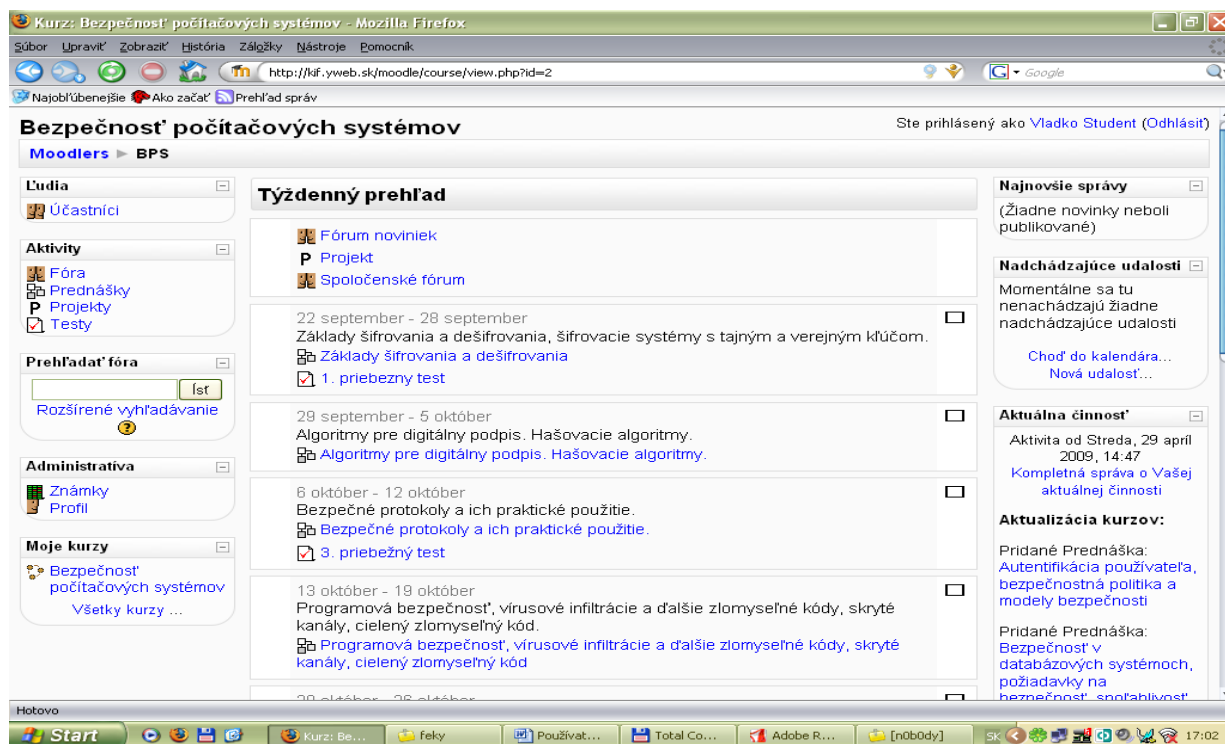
Kurz: Bezpečnosť počítačových systémov - Mozilla Firefox

Súbor Upraviť Zobraziť História Záložky Nástroje Pomocník

http://kif.yweb.sk/moodle/course/view.php?id=2

Google

Najobľúbenejšie Ako začať Prehľad správ

Bezpečnosť počítačových systémov

Ste prihlásený ako Vladko Student (Odhlásiť)

Moodlers ► BPS

Ľudia
Účastníci

Aktivity
Fóra
Prednášky
Projekty
Testy

Prehľadať fóra
Ísť
Rozšírené vyhľadávanie

Administratíva
Známky
Profil

Moje kurzy
Bezpečnosť počítačových systémov
Všetky kurzy ...

Týždenný prehľad

Fórum noviniek
Projekt
Spoločenské fórum

22 september - 28 september
Základy šifrovania a dešifrovania, šifrovacie systémy s tajným a verejným kľúčom.
Základy šifrovania a dešifrovania
1. priebezny test

29 september - 5 október
Algoritmy pre digitálny podpis. Hašovacie algoritmy.
Algoritmy pre digitálny podpis. Hašovacie algoritmy.

6 október - 12 október
Bezpečné protokoly a ich praktické použitie.
Bezpečné protokoly a ich praktické použitie.
3. priebežný test

13 október - 19 október
Programová bezpečnosť, vírusové infiltrácie a ďalšie zlomyseľné kódy, skryté kanály, cielený zlomyseľný kód.
Programová bezpečnosť, vírusové infiltrácie a ďalšie zlomyseľné kódy, skryté kanály, cielený zlomyseľný kód

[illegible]

Najnovšie správy
(Žiadne novinky neboli publikované)

Nadchádzajúce udalosti
Momentálne sa tu nenachádzajú žiadne nadchádzajúce udalosti
Choď do kalendára...
Nová udalosť...

Aktuálna činnosť
Aktivita od Streda, 29 apríl 2009, 14:47
Kompletná správa o Vašej aktuálnej činnosti

Aktualizácia kurzov:

Pridané Prednáška:
Autentifikácia používateľa, bezpečnostná politika a modely bezpečnosti

Pridané Prednáška:
Bezpečnosť v databázových systémoch, požiadavky na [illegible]

Hotovo

Start | Kurz: Be... | feky | Používat... | Total Co... | Adobe R... | [n0b0dy] | SK 17:02